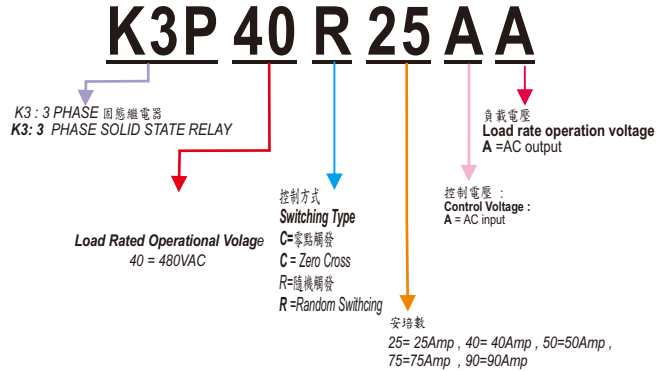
K3P 40 R 25 A A

K3 : 3 PHASE 固態繼電器
K3: 3 PHASE SOLID STATE RELAY

負載電壓
Load rate operation voltage
A =AC output

Load Rated Operational Volage
40 = 480VAC

控制方式
Switching Type
C=零點觸發
C = Zero Cross
R=隨機觸發
R =Random Swithcing

控制電壓 :
Control Voltage :
A = AC input

安培數
25= 25Amp , 40= 40Amp , 50=50Amp , 75=75Amp , 90=90Amp